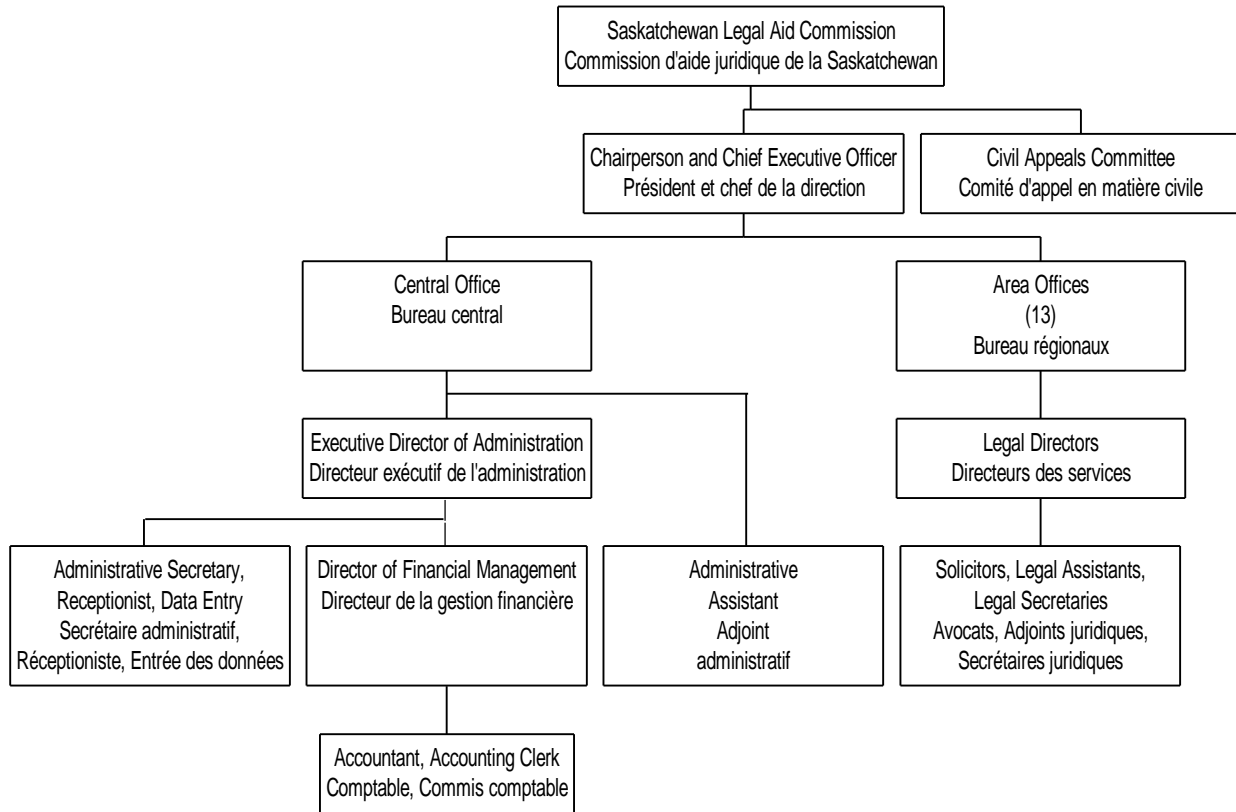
Saskatchewan Legal Aid Commission
Commission d'aide juridique de la Saskatchewan

Chairperson and Chief Executive Officer
Président et chef de la direction

Civil Appeals Committee
Comité d'appel en matière civile

Central Office
Bureau central

Area Offices
(13)
Bureau régionaux

Executive Director of Administration
Directeur exécutif de l'administration

Legal Directors
Directeurs des services

Administrative Secretary, Receptionist, Data Entry
Secrétaire administratif, Réceptioniste, Entrée des données

Director of Financial Management
Directeur de la gestion financière

Administrative Assistant
Adjoint administratif

Solicitors, Legal Assistants, Legal Secretaries
Avocats, Adjoints juridiques, Secrétaires juridiques

Accountant, Accounting Clerk
Comptable, Commis comptable